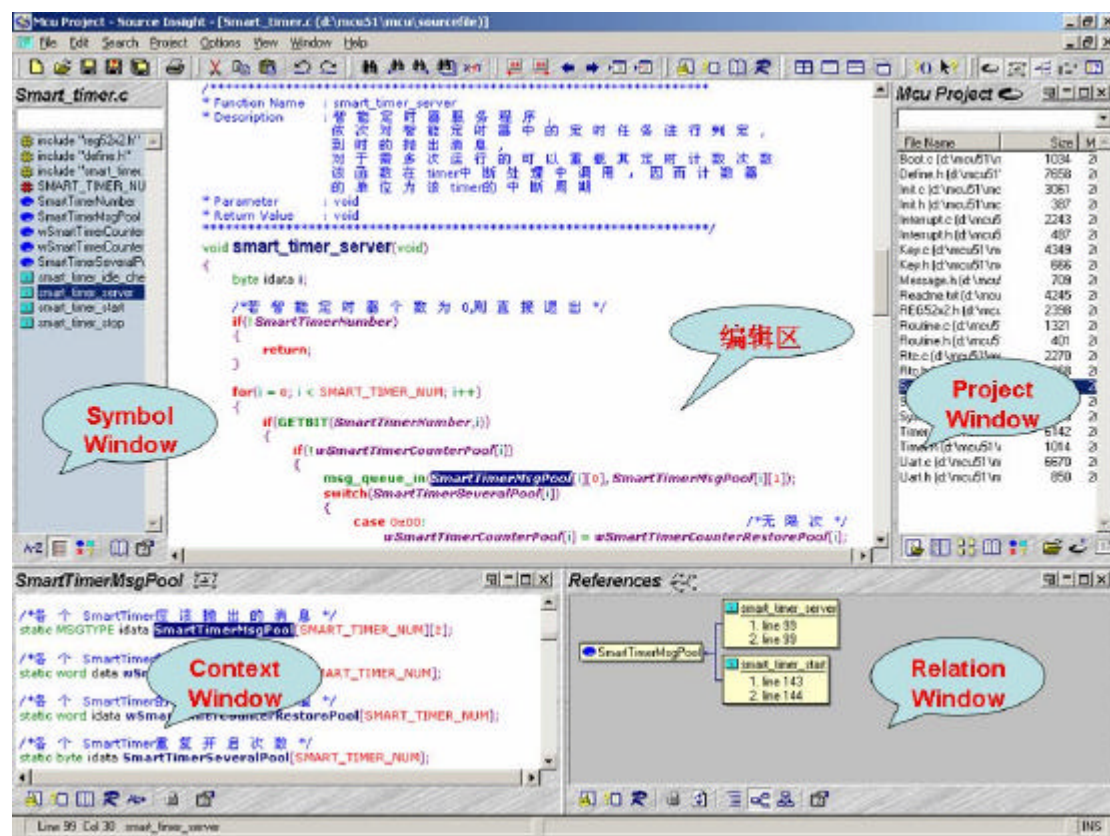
Mcu Project - Source Insight - [Smart_timer.c (d:\mcu51\mcu\sourcefile)]

File Edit Search Project Options View Window Help

Smart_timer.c

include "reg52x2.h"
include "define.h"
include "smart_timer
SMART_TIMER_NU
SmartTimerNumber
SmartTimerMsgPool
wSmartTimerCounter
wSmartTimerCounter
SmartTimerSeveralP
smart_timer_idle_che
smart_timer_server
smart_timer_start
smart_timer_stop

/*************************************************************************
* Function Name : smart_timer_server
* Description : 智 能 定 时 器 服 务 程 序 ,
依 次 对 智 能 定 时 器 中 的 定 时 任 务 进 行 判 定 ,
到 时 的 抛 出 消 息 ,
对 于 需 多 次 运 行 的 可 以 重 载 其 定 时 计 数 次 数
该 函 数 在 timer中 断 处 理 中 调 用 , 因 而 计 数 基
的 单 位 为 该 timer的 中 断 周 期
* Parameter : void
* Return Value : void
*************************************************************************/
void smart_timer_server(void)
{
byte idata i;

/*若 智 能 定 时 器 个 数 为 0,则 直 接 退 出 */
if(!SmartTimerNumber)
{
return;
}

for(i = 0; i < SMART_TIMER_NUM; i++)
{
if(GETBIT(SmartTimerNumber,i))
{
if(!wSmartTimerCounterPool[i])
{
msg_queue_in(SmartTimerMsgPool[i][0], SmartTimerMsgPool[i][1]);
switch(SmartTimerSeveralPool[i])
{
case 0x00: /*无 限 次 */
wSmartTimerCounterPool[i] = wSmartTimerCounterRestorePool[i];

编辑区

Symbol Window

Mcu Project

| File Name | Size | M |
|---|---|---|
| Boot.c (d:\mcu51\m | 1034 | 2 |
| Define.h (d:\mcu51\ | 7658 | 2 |
| Init.c (d:\mcu51\mc | 3061 | 2 |
| Init.h (d:\mcu51\mc | 387 | 2 |
| Interrupt.c (d:\mcu5 | 2243 | 2 |
| Interrupt.h (d:\mcu5 | 487 | 2 |
| Key.c (d:\mcu51\m | 4349 | 2 |
| Key.h (d:\mcu51\m | 666 | 2 |
| Message.h (d:\mcu | 709 | 2 |
| Readme.txt (d:\mcu | 4245 | 2 |
| REG52x2.h (d:\mcu | 2398 | 2 |
| Routine.c (d:\mcu5 | 1321 | 2 |
| Routine.h (d:\mcu5 | 401 | 2 |
| Rtc.c (d:\mcu51\m | 2270 | 2 |
| Timer | 5142 | 2 |
| Timer.h (d:\mcu51\ | 1014 | 2 |
| Uart.c (d:\mcu51\m | 6670 | 2 |
| Uart.h (d:\mcu51\m | 858 | 2 |

Project Window

SmartTimerMsgPool

/*各 个 SmartTimer应 该 抛 出 的 消 息 */
static MSGTYPE idata SmartTimerMsgPool[SMART_TIMER_NUM][2];

/*各 个 SmartTimer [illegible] SMART_TIMER_NUM];
static word data wSm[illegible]

/*各 个 SmartTimer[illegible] */
static word idata wSma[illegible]RestorePool[SMART_TIMER_NUM];

/*各 个 SmartTimer重 复 开 启 次 数 */
static byte idata SmartTimerSeveralPool[SMART_TIMER_NUM];

Context Window

References

SmartTimerMsgPool
smart_timer_server
1. line 93
2. line 99
smart_timer_start
1. line 143
2. line 144

Relation Window

Line 99 Col 30 smart_timer_server

INS